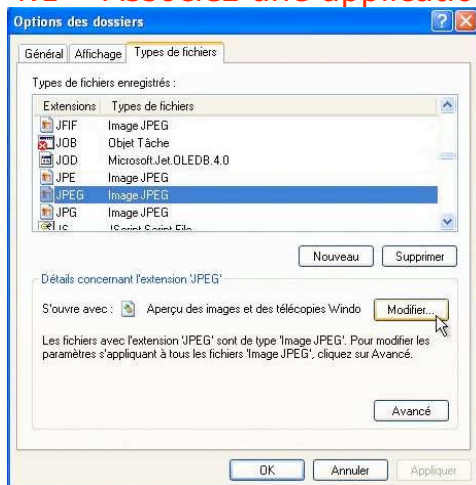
Options des dossiers

Général | Affichage | Types de fichiers

Types de fichiers enregistrés :

| Extensions | Types de fichiers |
|---|---|
| JFIF | Image JPEG |
| JOB | Objet Tâche |
| JOD | Microsoft.Jet.OLEDB.4.0 |
| JPE | Image JPEG |
| JPEG | Image JPEG |
| JPG | Image JPEG |
| JS | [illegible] |

Nouveau | Supprimer

Détails concernant l'extension 'JPEG'

S'ouvre avec : Aperçu des images et des télécopies Windo | Modifier...

Les fichiers avec l'extension 'JPEG' sont de type 'Image JPEG'. Pour modifier les paramètres s'appliquant à tous les fichiers 'Image JPEG', cliquez sur Avancé.

Avancé

OK | Annuler | Appliquer